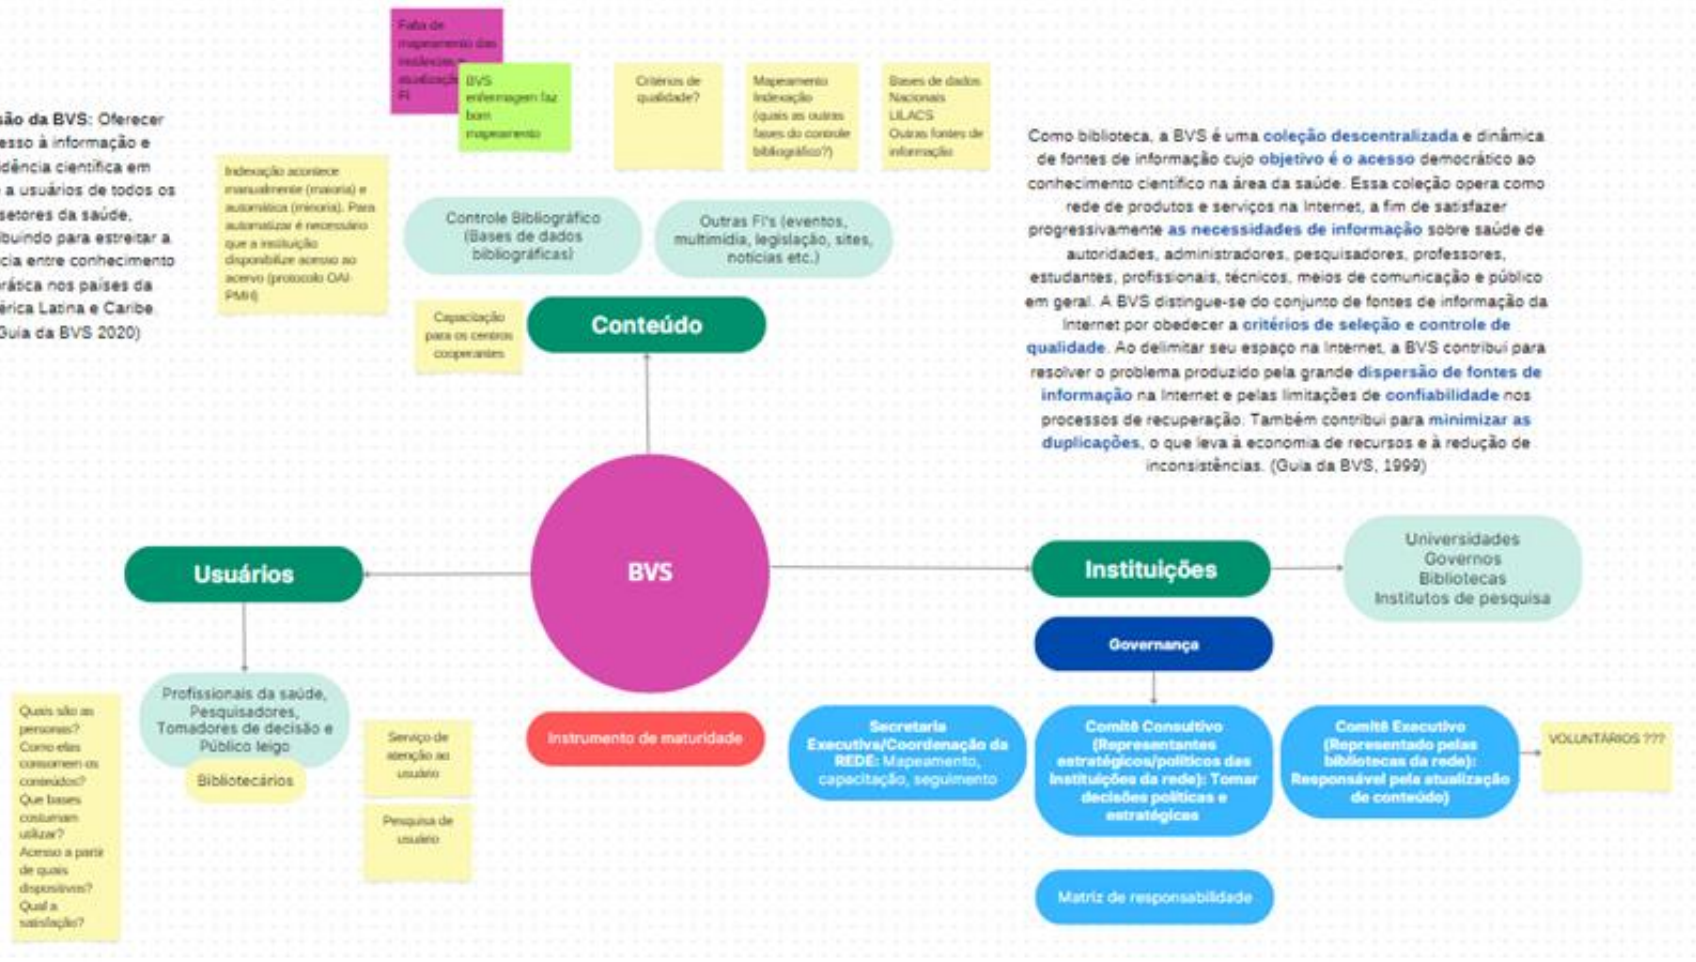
ssão da BVS: Oferecer esso à informação e dência científica em a usuários de todos os setores da saúde, buindo para estreitar a cia entre conhecimento rática nos países da érica Latina e Caribe. Guia da BVS 2020)

Falta de mapeamento das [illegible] atualização FI

BVS enfermagem faz bom mapeamento

Critérios de qualidade?

Mapeamento Indexação (quais as outras fases do controle bibliográfico?)

Bases de dados Nacionais LILACS Outras fontes de informação

Indexação acontece manualmente (maioria) e automática (minoria). Para automatizar é necessário que a instituição disponibilize acesso ao acervo (protocolo OAI-PMH)

Controle Bibliográfico (Bases de dados bibliográficas)

Outras FI's (eventos, multimídia, legislação, sites, notícias etc.)

Como biblioteca, a BVS é uma coleção descentralizada e dinâmica de fontes de informação cujo objetivo é o acesso democrático ao conhecimento científico na área da saúde. Essa coleção opera como rede de produtos e serviços na Internet, a fim de satisfazer progressivamente as necessidades de informação sobre saúde de autoridades, administradores, pesquisadores, professores, estudantes, profissionais, técnicos, meios de comunicação e público em geral. A BVS distingue-se do conjunto de fontes de informação da Internet por obedecer a critérios de seleção e controle de qualidade. Ao delimitar seu espaço na Internet, a BVS contribui para resolver o problema produzido pela grande dispersão de fontes de informação na Internet e pelas limitações de confiabilidade nos processos de recuperação. Também contribui para minimizar as duplicações, o que leva à economia de recursos e à redução de inconsistências. (Guia da BVS, 1999)

Capacitação para os centros cooperantes

Conteúdo

BVS

Usuários

Instituições

Universidades
Governos
Bibliotecas
Institutos de pesquisa

Governança

Quais são as pessoas? Como elas consomem os conteúdos? Que bases costumam utilizar? Acesso a partir de quais dispositivos? Qual a satisfação?

Profissionais da saúde, Pesquisadores, Tomadores de decisão e Público leigo

Bibliotecários

Serviço de atenção ao usuário

Pesquisa de usuário

Instrumento de maturidade

Secretaria Executiva/Coordenação da REDE: Mapeamento, capacitação, seguimento

Comitê Consultivo (Representantes estratégicos/políticos das Instituições da rede): Tomar decisões políticas e estratégicas

Comitê Executivo (Representado pelas bibliotecas da rede): Responsável pela atualização de conteúdo)

VOLUNTÁRIOS ???

Matriz de responsabilidade